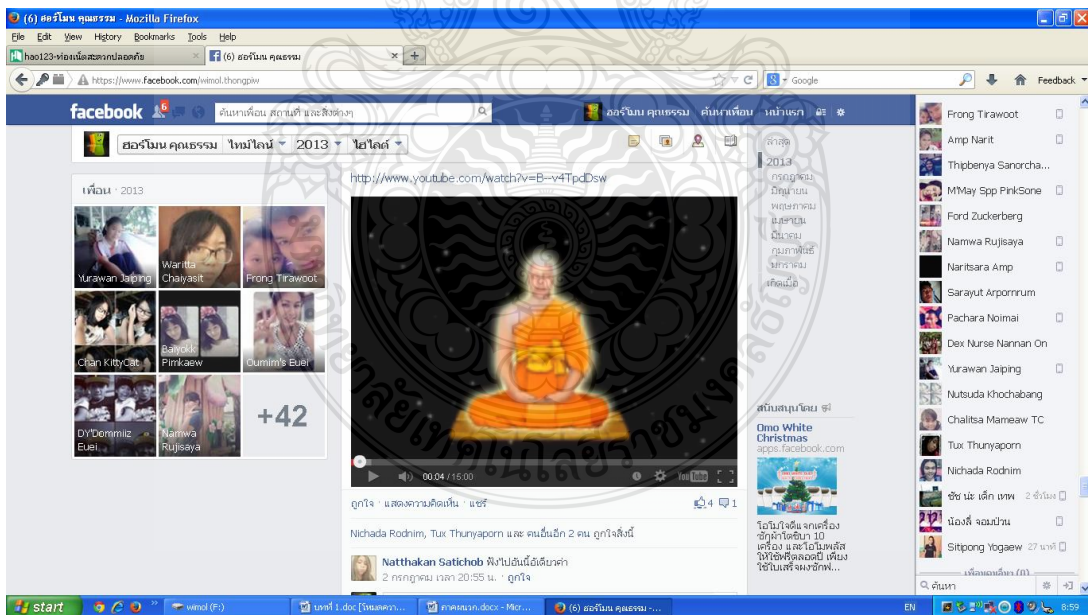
(6) ฮอร์โมน คุณธรรม - Mozilla Firefox
File Edit View History Bookmarks Tools Help
hao123-ท่องเน็ตสะดวกปลอดภัย
(6) ฮอร์โมน คุณธรรม
https://www.facebook.com/wimol.thongpiw
Google
Feedback

facebook 6
ค้นหาเพื่อน สถานที่ และสิ่งต่างๆ
ฮอร์โมน คุณธรรม ค้นหาเพื่อน หน้าแรก
ฮอร์โมน คุณธรรม ไทม์ไลน์ 2013 ไฮไลต์

เพื่อน · 2013
Yurawan Jaiping
Waritta Chaiyasit
Frong Tirawoot
Chan KittyCat
Baiyokk Pimkaew
Oumim's Euei
DY'Dommiiz Euei
Namwa Rujisaya
+42

http://www.youtube.com/watch?v=B--v4TpdDsw
00:04 / 15:00
ถูกใจ · แสดงความคิดเห็น · แชร์
4 1
Nichada Rodnim, Tux Thunyaporn และ คนอื่นอีก 2 คน ถูกใจสิ่งนี้
Natthakan Satichob ฟังไปอันนี้ถ้าเดียวค่า
2 กรกฎาคม เวลา 20:55 น. · ถูกใจ

ล่าสุด
2013
กรกฎาคม
มิถุนายน
พฤษภาคม
เมษายน
มีนาคม
กุมภาพันธ์
มกราคม
เกิดเมื่อ

สนับสนุนโดย
Omo White Christmas
apps.facebook.com
โอโมใจดีแจกเครื่องซักผ้าไฮเออร์ 10 เครื่อง และโอโมพลัสให้ใช้ฟรีตลอดปี เพียงใช้โอโมเสร็จผงซักฟ...

Frong Tirawoot
Amp Narit
Thipbenya Sanorcha...
M'May Spp PinkSone
Ford Zuckerberg
Namwa Rujisaya
Naritsara Amp
Sarayut Arpornrum
Pachara Noimai
Dex Nurse Nannan On
Yurawan Jaiping
Nutsuda Khochabang
Chalitsa Mameaw TC
Tux Thunyaporn
Nichada Rodnim
ชัช น่ะ เด็ก เทพ 2 ชั่วโมง
น้องลี่ จอมป่วน
Sitipong Yogaew 27 นาที
ค้นหา

start
wimol (F:)
บทที่ 1.doc [โหมดความ...
ภาคผนวก.docx - Micr...
(6) ฮอร์โมน คุณธรรม -...
EN 8:59